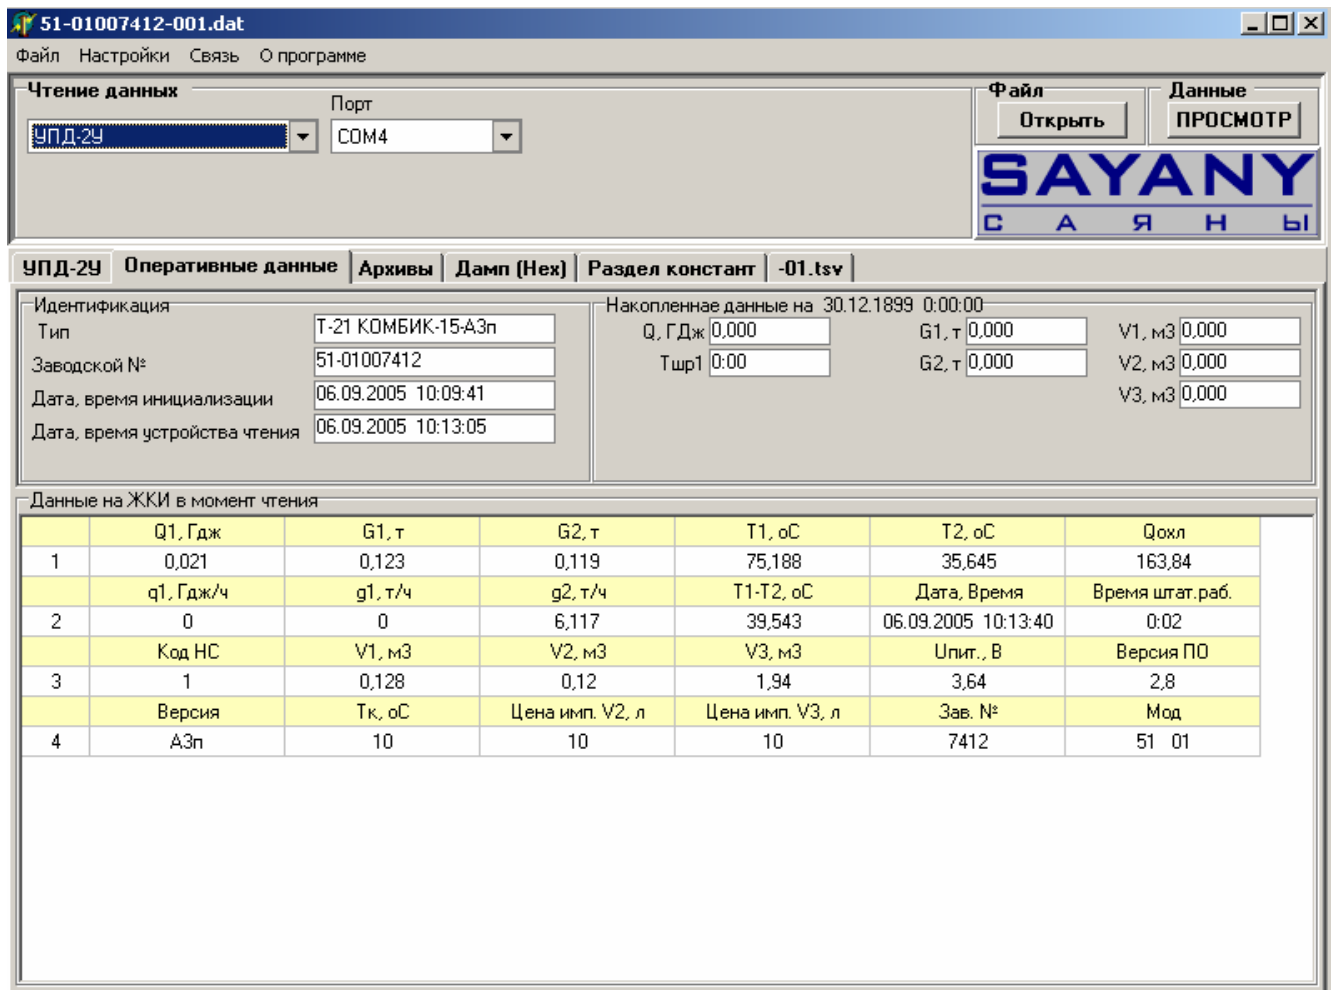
51-01007412-001.dat

Файл Настройки Связь О программе

Чтение данных
Порт
УПД-2У
COM4

Файл
Открыть
Данные
ПРОСМОТР

SAYANY
С А Я Н Ы

УПД-2У | Оперативные данные | Архивы | Дамп (Hex) | Раздел констант | -01.tsv

Идентификация
Тип T-21 КОМБИК-15-А3п
Заводской № 51-01007412
Дата, время инициализации 06.09.2005 10:09:41
Дата, время устройства чтения 06.09.2005 10:13:05

Накопленнае данные на 30.12.1899 0:00:00
Q, ГДж 0,000
Тшр1 0:00
G1, т 0,000
G2, т 0,000
V1, м3 0,000
V2, м3 0,000
V3, м3 0,000

Данные на ЖКИ в момент чтения

| | Q1, Гдж | G1, т | G2, т | T1, оС | T2, оС | Qохл |
|---|---|---|---|---|---|---|
| 1 | 0,021 | 0,123 | 0,119 | 75,188 | 35,645 | 163,84 |
| | q1, Гдж/ч | g1, т/ч | g2, т/ч | T1-T2, оС | Дата, Время | Время штат.раб. |
| 2 | 0 | 0 | 6,117 | 39,543 | 06.09.2005 10:13:40 | 0:02 |
| | Код НС | V1, м3 | V2, м3 | V3, м3 | Uпит., В | Версия ПО |
| 3 | 1 | 0,128 | 0,12 | 1,94 | 3,64 | 2,8 |
| | Версия | Тк, оС | Цена имп. V2, л | Цена имп. V3, л | Зав. № | Мод |
| 4 | А3п | 10 | 10 | 10 | 7412 | 51 01 |